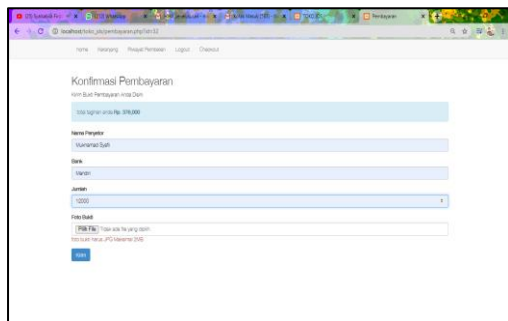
localhost/toko_pk/pembayaran.php?id=32

Home Keranjang Riwayat Pembelian Logout Checkout

Konfirmasi Pembayaran

Kirim Bukti Pembayaran Anda Disini

Total tagihan anda Rp. 378,000

Nama Penyetor

Muhamad Syah

Bank

Mandiri

Jumlah

12000

Foto Bukti

Pilih File Tidak ada file yang dipilih

foto bukti harus JPG Maksimal 2MB

Kirim